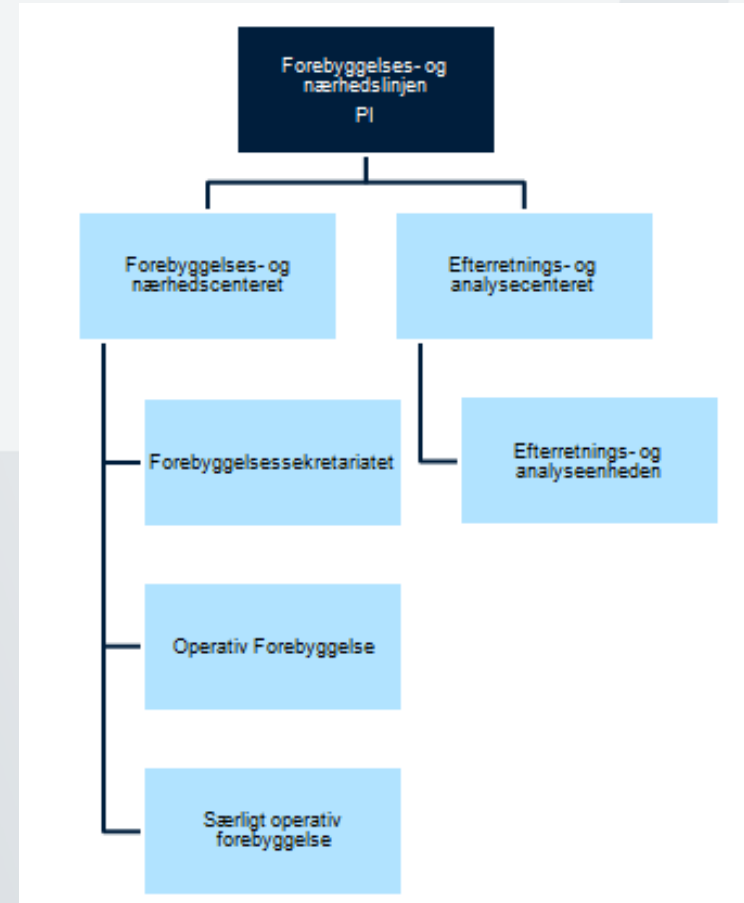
Forebyggelses- og nærhedslinjen
PI

Forebyggelses- og nærhedscenteret

Efterretnings- og analysecenteret

Forebyggelsessekretariatet

Efterretnings- og analyseenheden

Operativ Forebyggelse

Særligt operativ forebyggelse